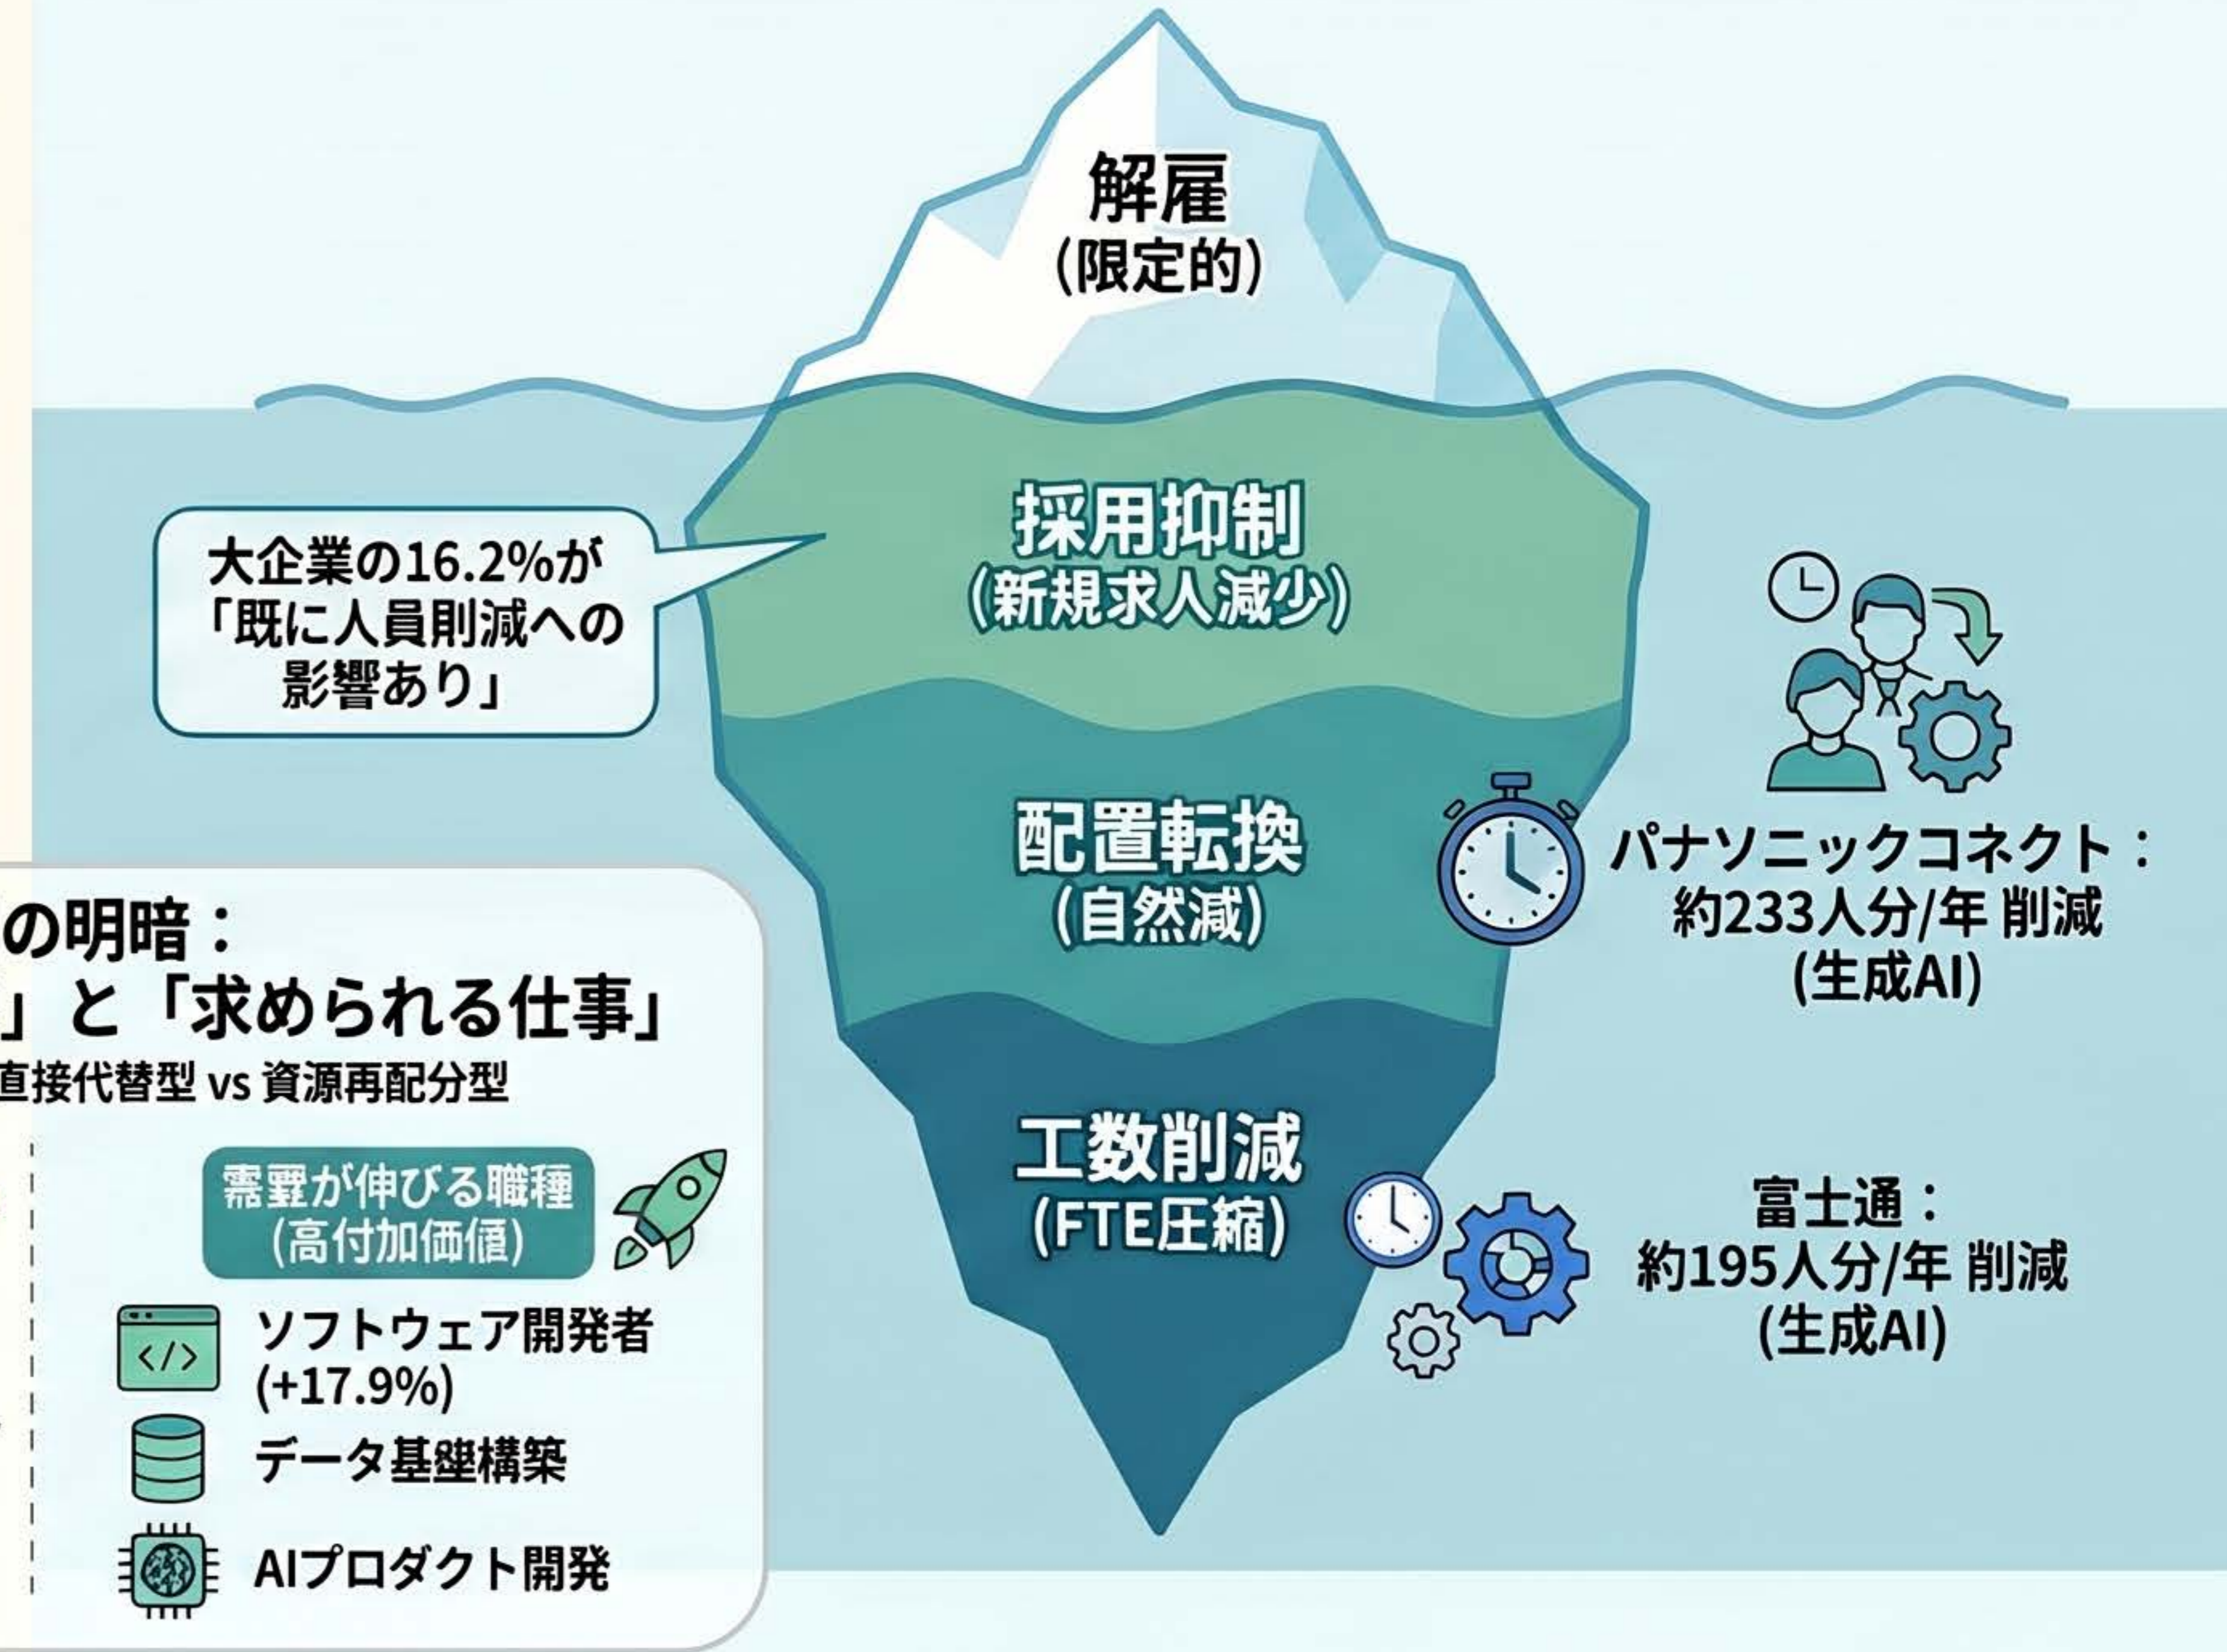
解雇
(限定的)

大企業の16.2%が「既に人員削減への影響あり」

採用抑制
(新規求人減少)

配置転換
(自然減)

工数削減
(FTE圧縮)

パナソニックコネクト：
約233人分/年 削減
(生成AI)

富士通：
約195人分/年 削減
(生成AI)

の明暗：
」と「求められる仕事」
直接代替型 vs 資源再配分型

需要が伸びる職種
(高付加価値)

ソフトウェア開発者
(+17.9%)

データ基盤構築

AIプロダクト開発